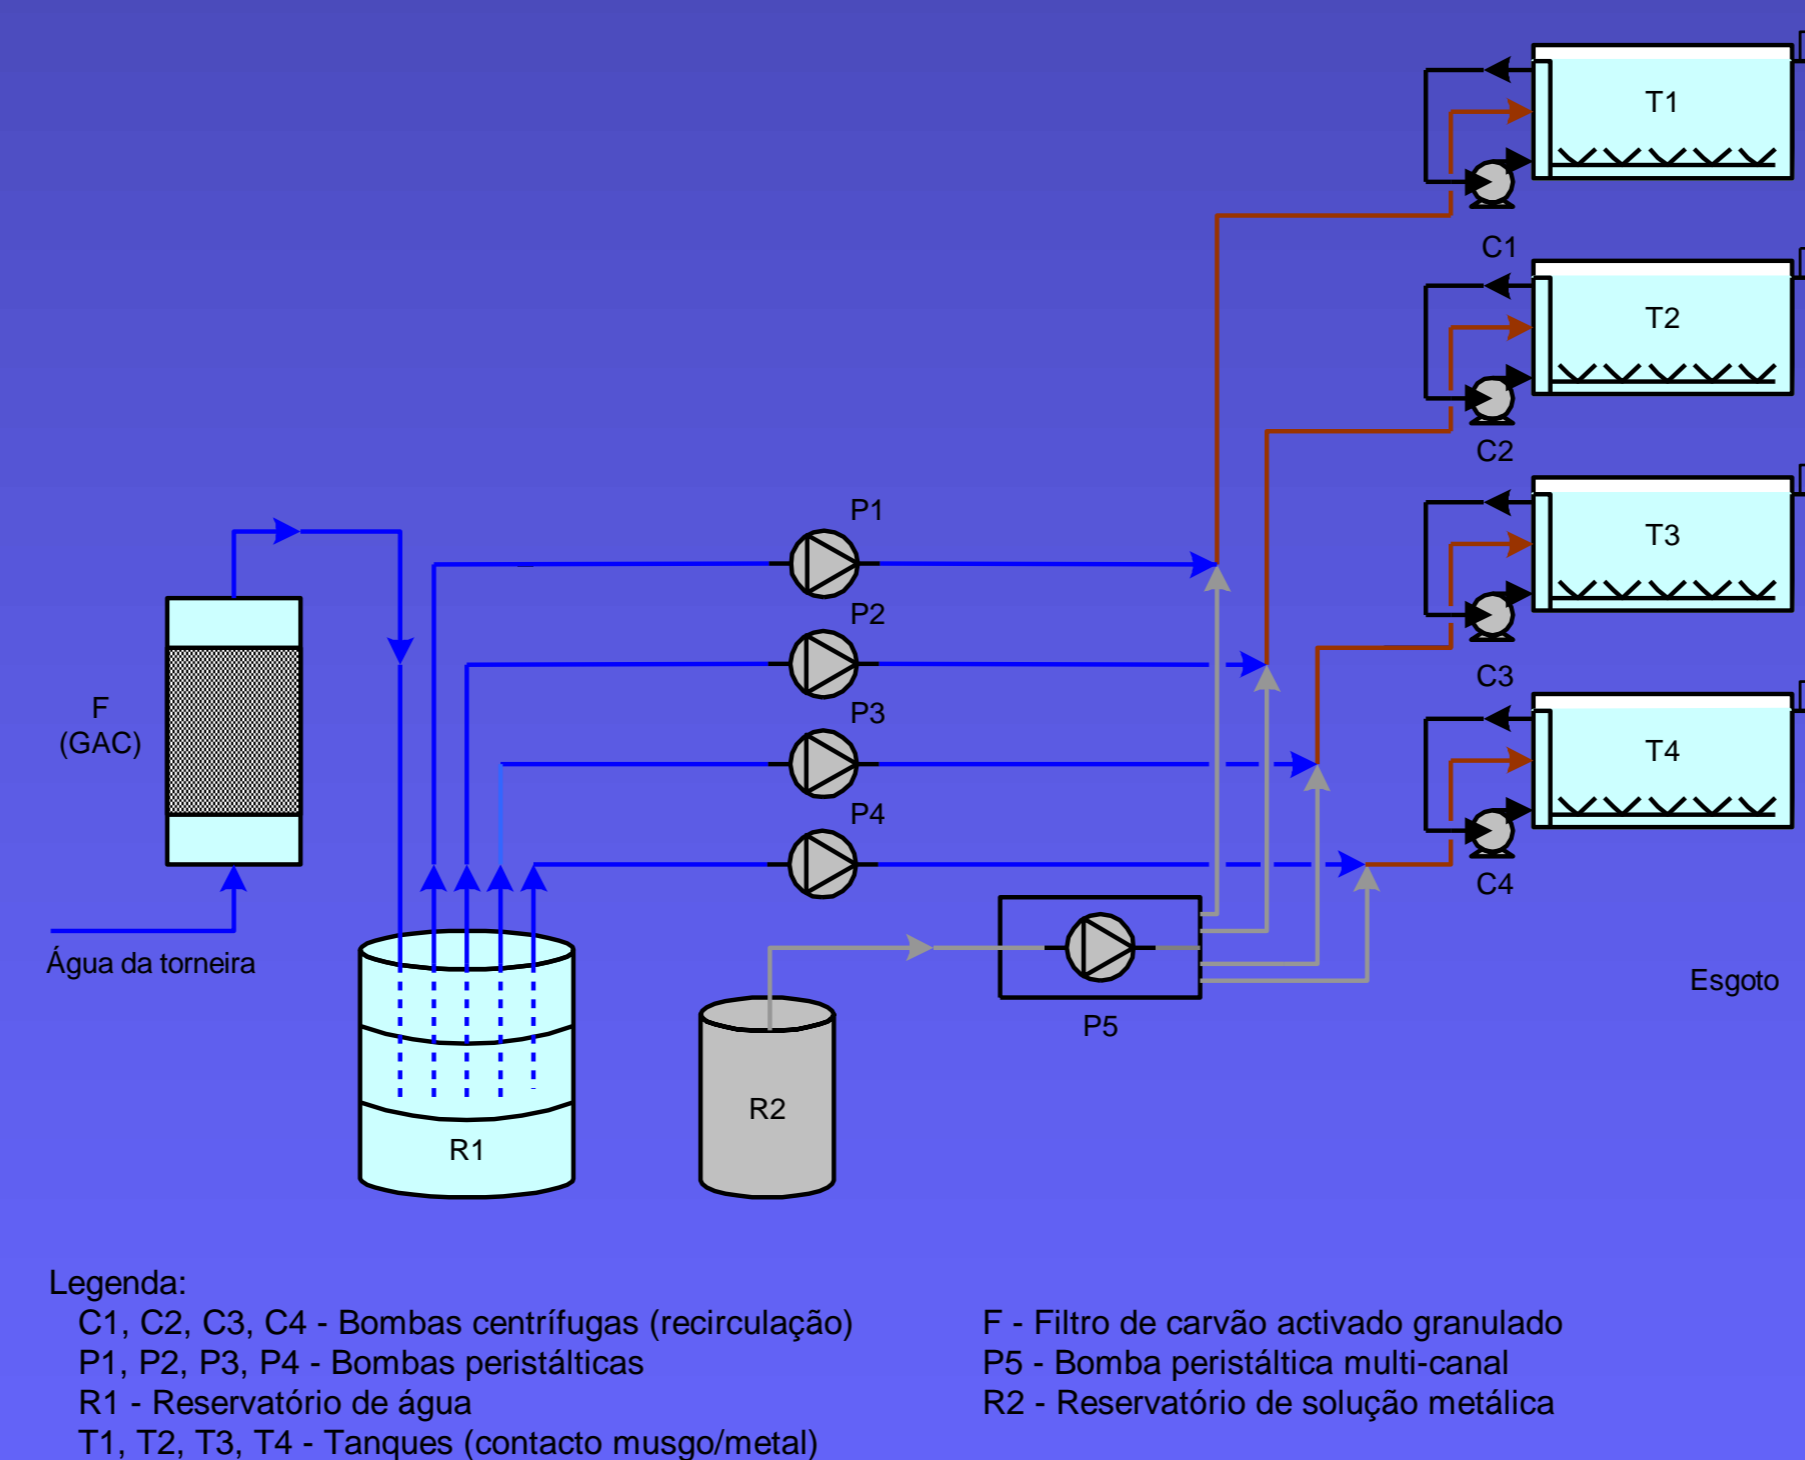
T1

C1

T2

C2

T3

C3

T4

C4

P1

P2

P3

P4

F
(GAC)

Água da torneira

R1

R2

P5

Esgoto

Legenda:
C1, C2, C3, C4 - Bombas centrífugas (recirculação)
P1, P2, P3, P4 - Bombas peristálticas
R1 - Reservatório de água
T1, T2, T3, T4 - Tanques (contacto musgo/metal)

F - Filtro de carvão activado granulado
P5 - Bomba peristáltica multi-canal
R2 - Reservatório de solução metálica